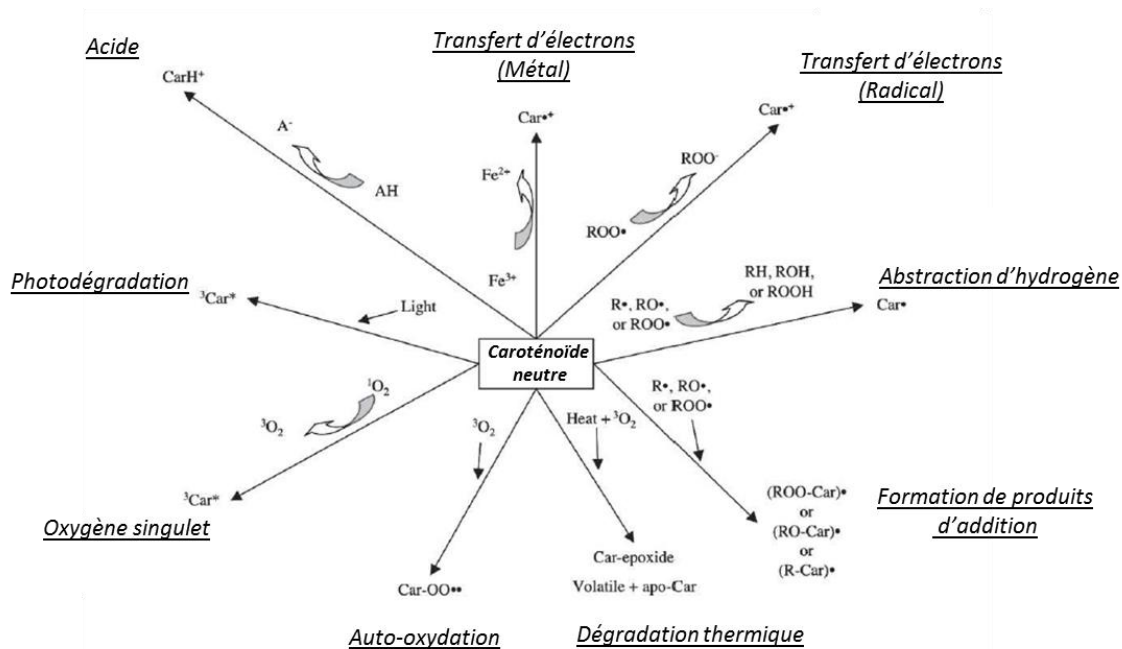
Acide

$CarH^+$

$A^-$

AH

Transfert d'électrons (Métal)

$Car^{•+}$

$Fe^{2+}$

$Fe^{3+}$

Transfert d'électrons (Radical)

$Car^{•+}$

$ROO^-$

ROO•

Photodégradation

$^3Car^*$

Light

Abstraction d'hydrogène

RH, ROH, or ROOH

R•, RO•, or ROO•

Car•

Caroténoïde neutre

$^1O_2$

$^3O_2$

$^3Car^*$

Oxygène singulet

$^3O_2$

Car-OO••

Auto-oxydation

Heat + $^3O_2$

Car-epoxide

Volatile + apo-Car

Dégradation thermique

R•, RO•, or ROO•

(ROO-Car)• or (RO-Car)• or (R-Car)•

Formation de produits d'addition